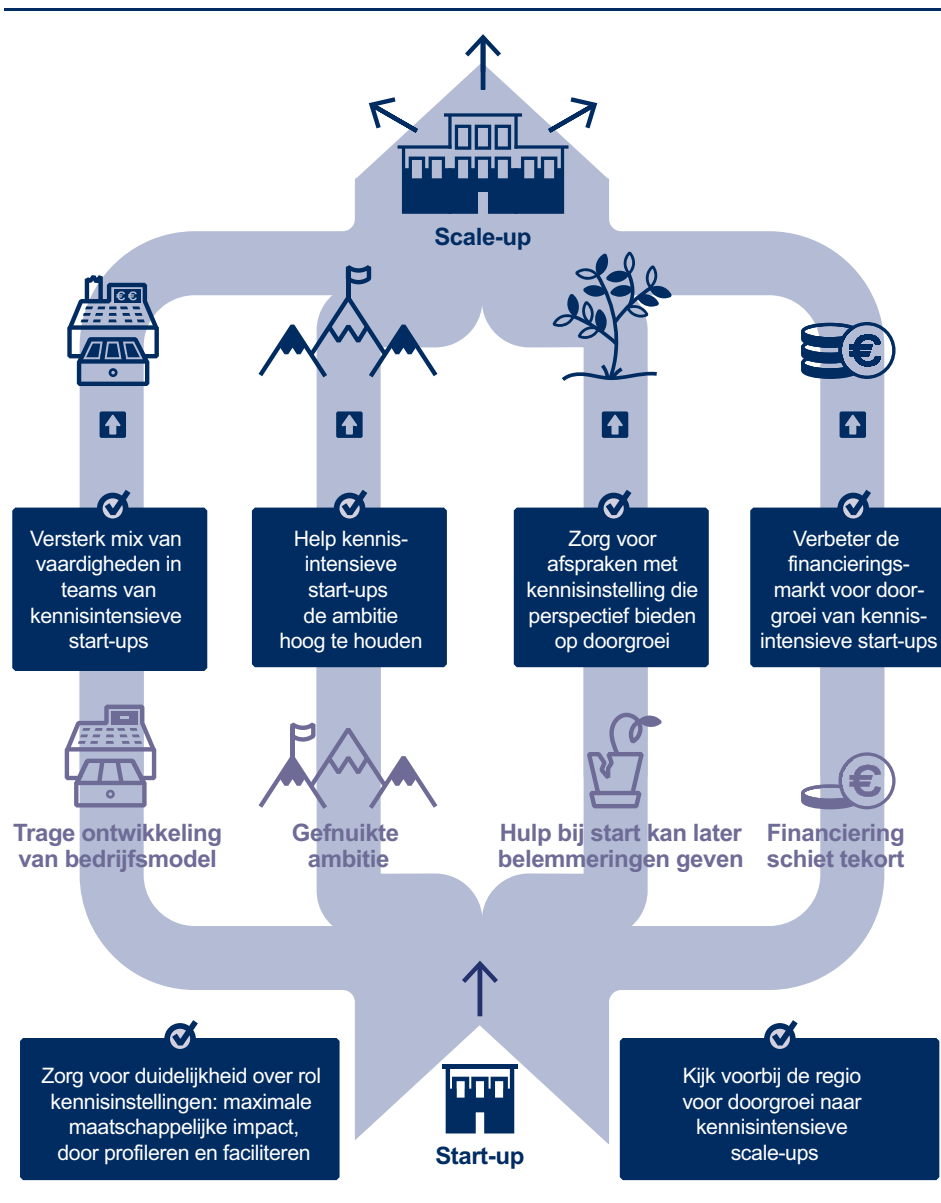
Scale-up

Versterk mix van vaardigheden in teams van kennisintensieve start-ups

Help kennisintensieve start-ups de ambitie hoog te houden

Zorg voor afspraken met kennisinstelling die perspectief bieden op doorgroei

Verbeter de financieringsmarkt voor doorgroei van kennisintensieve start-ups

€€

Trage ontwikkeling van bedrijfsmodel

Gefnuikte ambitie

Hulp bij start kan later belemmeringen geven

Financiering schiet tekort

Zorg voor duidelijkheid over rol kennisinstellingen: maximale maatschappelijke impact, door profileren en faciliteren

Start-up

Kijk voorbij de regio voor doorgroei naar kennisintensieve scale-ups